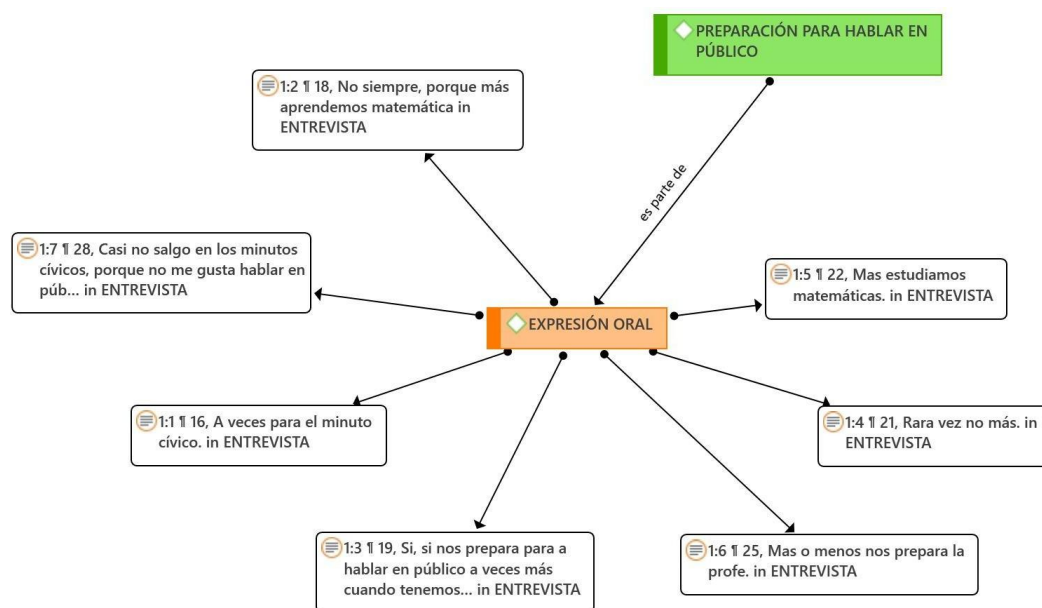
PREPARACIÓN PARA HABLAR EN PÚBLICO

1:2 ¶ 18, No siempre, porque más aprendemos matemática in ENTREVISTA

es parte de

1:7 ¶ 28, Casi no salgo en los minutos cívicos, porque no me gusta hablar en púb... in ENTREVISTA

1:5 ¶ 22, Mas estudiamos matemáticas. in ENTREVISTA

EXPRESIÓN ORAL

1:1 ¶ 16, A veces para el minuto cívico. in ENTREVISTA

1:4 ¶ 21, Rara vez no más. in ENTREVISTA

1:3 ¶ 19, Si, si nos prepara para a hablar en público a veces más cuando tenemos... in ENTREVISTA

1:6 ¶ 25, Mas o menos nos prepara la profe. in ENTREVISTA